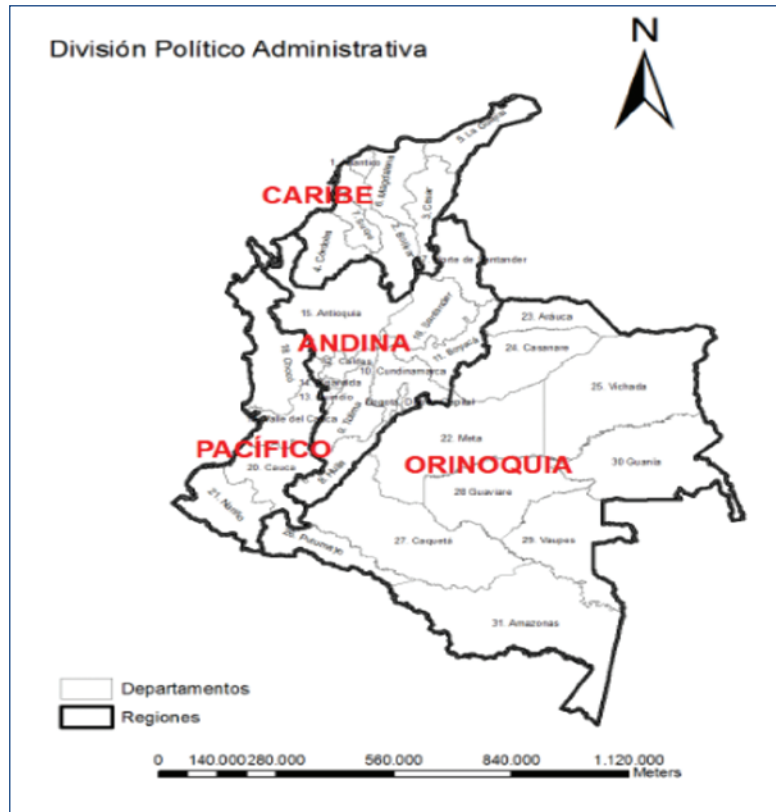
División Político Administrativa

N

5. La Guajira
1. Atlántico
6. Magdalena
CARIBE
3. Cesar
7. Sucre
4. Córdoba
2. Bolívar
17. Norte de Santander
15. Antioquia
16. Santander
23. Arauca
ANDINA
18. Chocó
12. Caldas
11. Boyacá
24. Casanare
14. Risaralda
10. Cundinamarca
25. Vichada
13. Quindío
Valle del Cauca
9. Tolima
Bogotá, D.C. Capital
22. Meta
PACÍFICO
ORINOQUIA
8. Huila
30. Guainía
20. Cauca
28. Guaviare
21. Nariño
26. Putumayo
27. Caquetá
29. Vaupes
31. Amazonas

Departamentos
Regiones

0 140.000 280.000 560.000 840.000 1.120.000 Meters